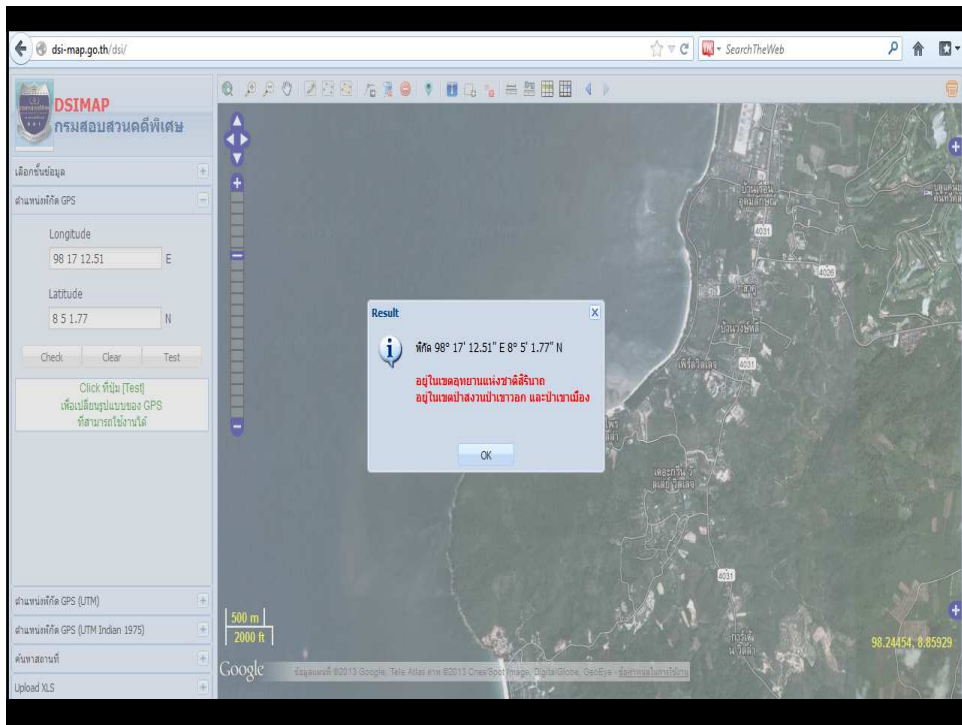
dsi-map.go.th/dsi/

SearchTheWeb

DSIMAP
กรมสอบสวนคดีพิเศษ

เลือกชั้นข้อมูล

ค้นหาพิกัด GPS

Longitude
98 17 12.51 E

Latitude
8 5 1.77 N

Check Clear Test

Click ที่ปุ่ม [Test]
เพื่อเปลี่ยนรูปแบบของ GPS
ที่สามารถใช้งานได้

ค้นหาพิกัด GPS (UTM)
ค้นหาพิกัด GPS (UTM Indian 1975)
ค้นหาสถานที่
Upload XLS

Result
พิกัด 98° 17' 12.51" E 8° 5' 1.77" N
อยู่ในเขตอุทยานแห่งชาติสิรินาถ
อยู่ในเขตป่าสงวนป่าเขาวอก และป่าเขาเมือง
OK

500 m
2000 ft
Google
ข้อมูลแผนที่ ©2013 Google, Tele Atlas ภาพ ©2013 Cnes/Spot Image, DigitalGlobe, GeoEye - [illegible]

4031
4026
4031
4031

98.24454, 8.85929